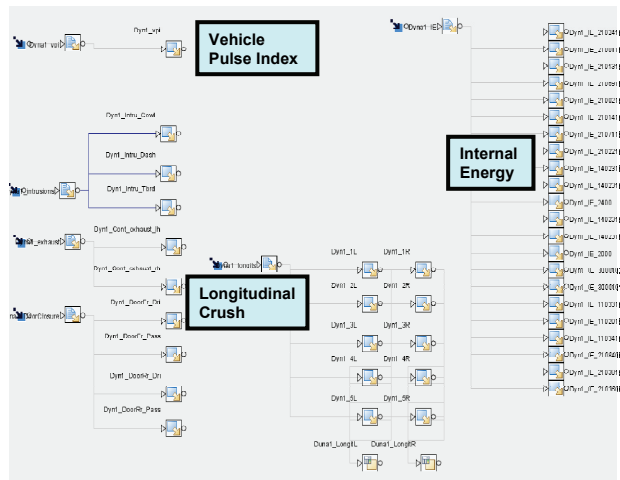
Vehicle Pulse Index

Internal Energy

Longitudinal Crush

Dyna1_vpi

Dyn1_vpi

Dyna1_IE

Dyn1_Intru_Cowl

Dyn1_Intru_Dash

Dyn1_Intru_Tbrd

Dyn1_Cont_exhaust_lh

Dyn1_Cont_exhaust_rh

Dyn1_DoorFr_Dri

Dyn1_DoorFr_Pass

Dyn1_DoorRr_Dri

Dyn1_DoorRr_Pass

Dyn1_1L

Dyn1_1R

Dyn1_2L

Dyn1_2R

Dyn1_3L

Dyn1_3R

Dyn1_4L

Dyn1_4R

Dyn1_5L

Dyn1_5R

Dyna1_LongitL

Dyna1_LongitR

Dyn1_IE_210241

Dyn1_IE_210231

Dyn1_IE_210131

Dyn1_IE_210081

Dyn1_IE_210021

Dyn1_IE_210141

Dyn1_IE_210171

Dyn1_IE_210201

Dyn1_IE_140201

Dyn1_IE_140221

Dyn1_IE_2000

Dyn1_IE_140201

Dyn1_IE_140231

Dyn1_IE_3000

Dyn1_IE_300001

Dyn1_IE_300001

Dyn1_IE_110301

Dyn1_IE_110201

Dyn1_IE_110341

Dyn1_IE_210461

Dyn1_IE_210301

Dyn1_IE_210361